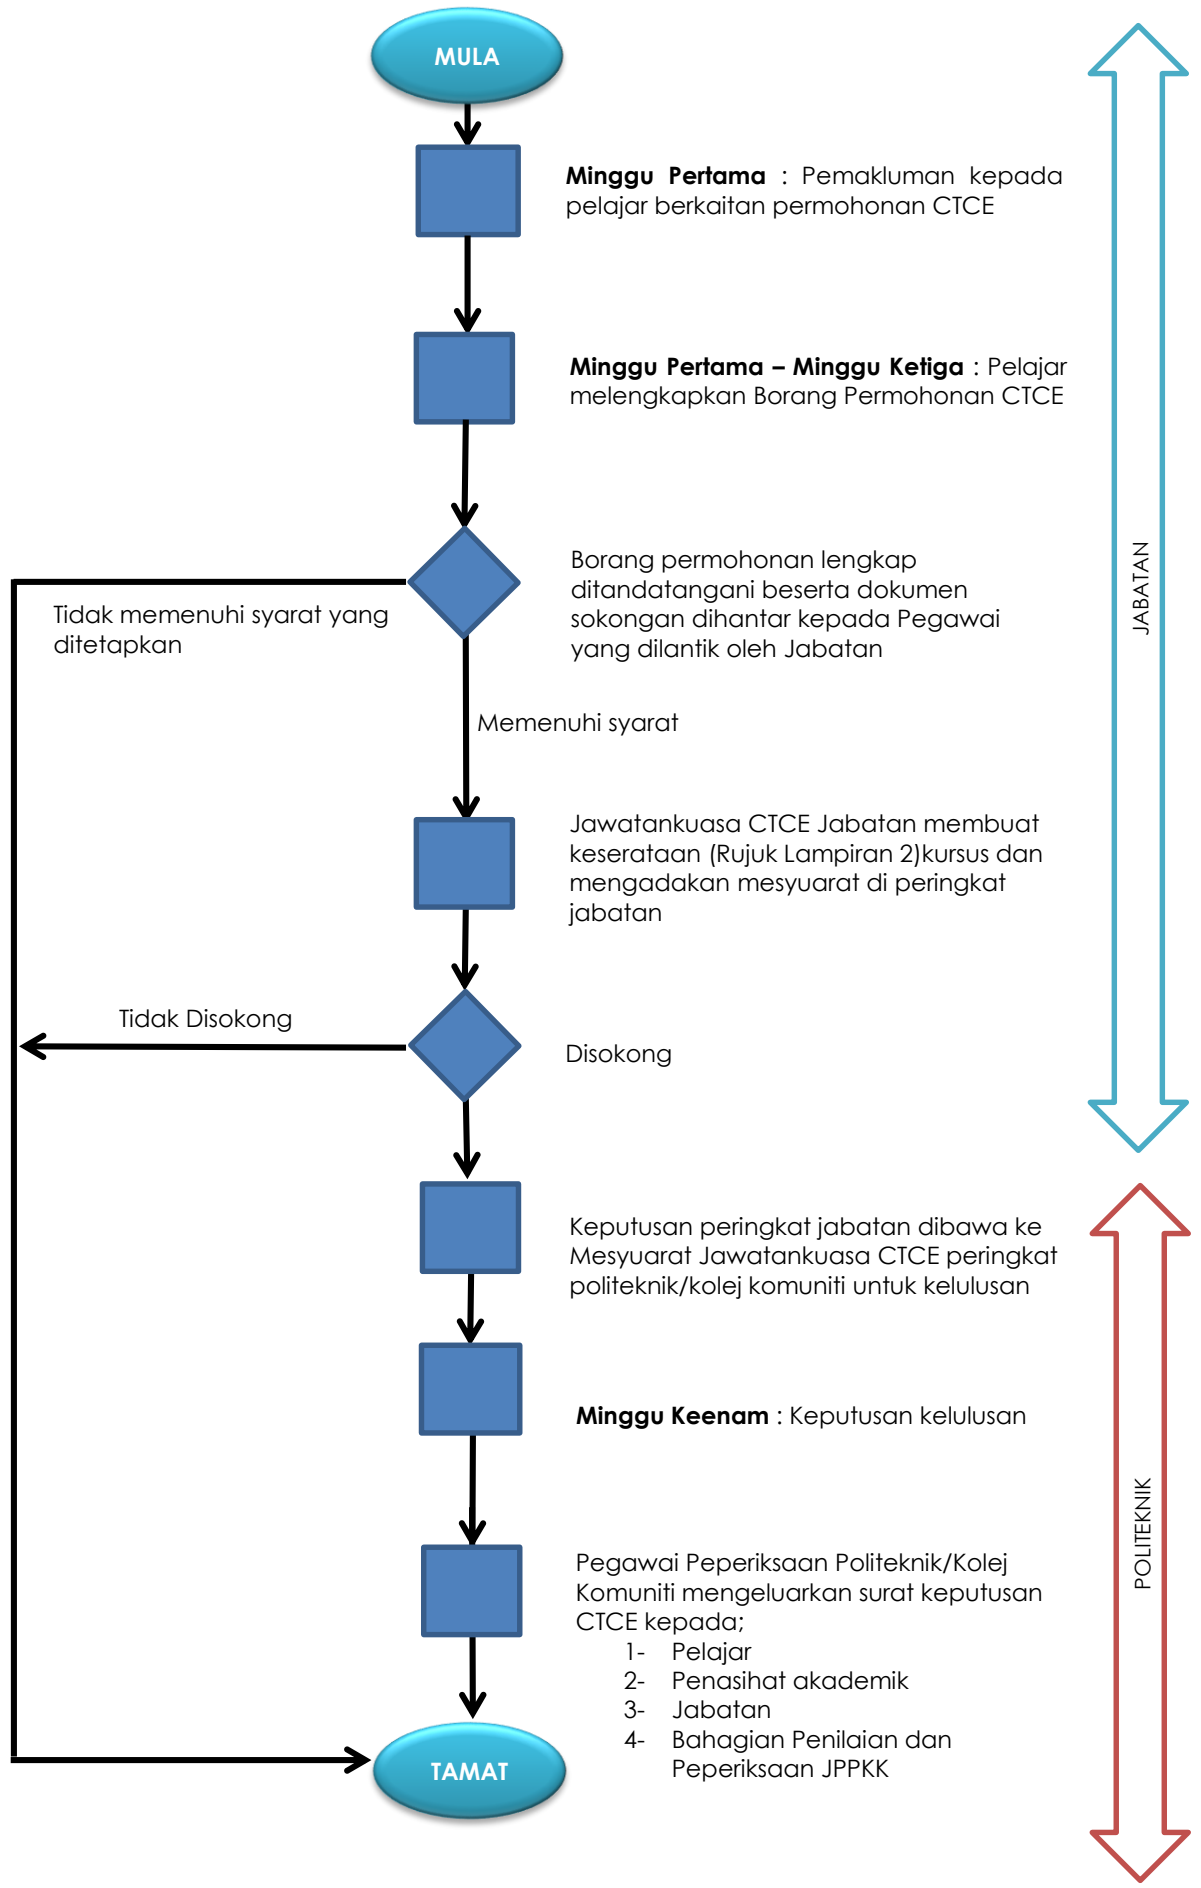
MULA

**Minggu Pertama** : Pemakluman kepada pelajar berkaitan permohonan CTCE

**Minggu Pertama – Minggu Ketiga** : Pelajar melengkapkan Borang Permohonan CTCE

Borang permohonan lengkap ditandatangani beserta dokumen sokongan dihantar kepada Pegawai yang dilantik oleh Jabatan

Tidak memenuhi syarat yang ditetapkan

Memenuhi syarat

Jawatankuasa CTCE Jabatan membuat keserataan (Rujuk Lampiran 2)kursus dan mengadakan mesyuarat di peringkat jabatan

Tidak Disokong

Disokong

Keputusan peringkat jabatan dibawa ke Mesyuarat Jawatankuasa CTCE peringkat politeknik/kolej komuniti untuk kelulusan

**Minggu Keenam** : Keputusan kelulusan

Pegawai Peperiksaan Politeknik/Kolej Komuniti mengeluarkan surat keputusan CTCE kepada;
1- Pelajar
2- Penasihat akademik
3- Jabatan
4- Bahagian Penilaian dan Peperiksaan JPPKK

TAMAT

JABATAN

POLITEKNIK